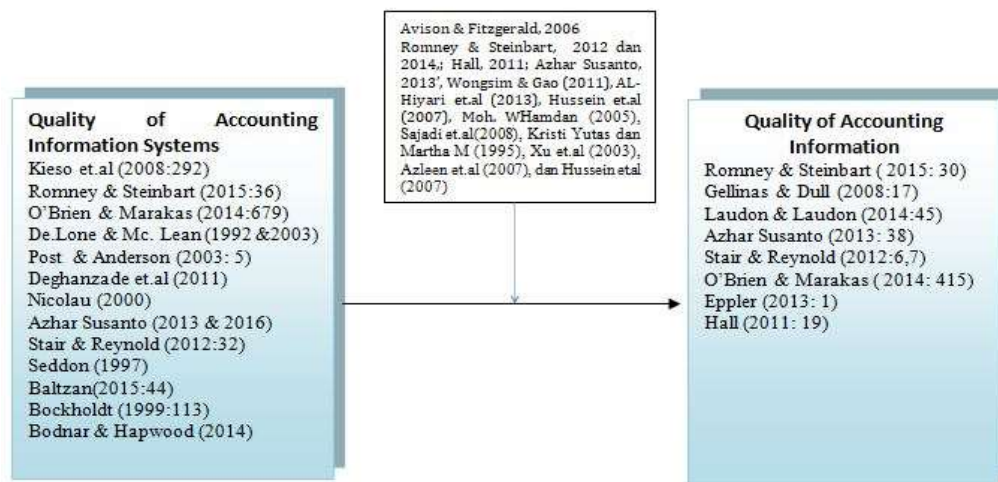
Avison & Fitzgerald, 2006
Romney & Steinbart, 2012 dan 2014,; Hall, 2011; Azhar Susanto, 2013', Wongsim & Gao (2011), AL-Hiyari et.al (2013), Hussein et.al (2007), Moh. WHamdan (2005), Sajadi et.al(2008), Kristi Yutas dan Martha M (1995), Xu et.al (2003), Azleen et.al (2007), dan Hussein etal (2007)

Quality of Accounting Information Systems
Kieso et.al (2008:292)
Romney & Steinbart (2015:36)
O'Brien & Marakas (2014:679)
De.Lone & Mc. Lean (1992 &2003)
Post & Anderson (2003: 5)
Deghanzade et.al (2011)
Nicolau (2000)
Azhar Susanto (2013 & 2016)
Stair & Reynold (2012:32)
Seddon (1997)
Baltzan(2015:44)
Bockholdt (1999:113)
Bodnar & Hapwood (2014)

Quality of Accounting Information
Romney & Steinbart ( 2015: 30)
Gellinas & Dull (2008:17)
Laudon & Laudon (2014:45)
Azhar Susanto (2013: 38)
Stair & Reynold (2012:6,7)
O'Brien & Marakas ( 2014: 415)
Eppler (2013: 1)
Hall (2011: 19)